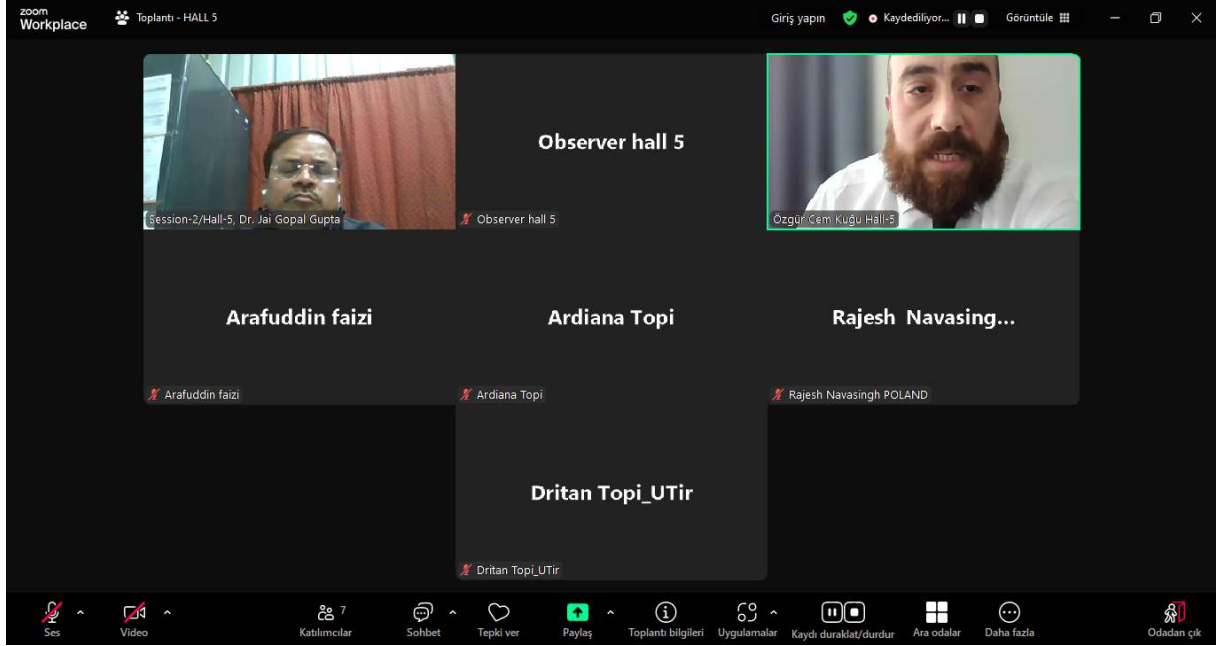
zoom Workplace

Toplantı - HALL 5

Giriş yapın

Kaydediliyor...

Görüntüle

Session-2/Hall-5, Dr. Jai Gopal Gupta

Observer hall 5

Observer hall 5

Özgür Cem Kuğu Hall-5

Arafuddin faizi

Arafuddin faizi

Ardiana Topi

Ardiana Topi

Rajesh Navasing...

Rajesh Navasingh POLAND

Dritan Topi_UTir

Dritan Topi_UTir

Ses

Video

7

Katılımcılar

Sohbet

Tepki ver

Paylaş

Toplantı bilgileri

Uygulamalar

Kaydı duraklat/durdur

Ara odalar

Daha fazla

Odadan çık